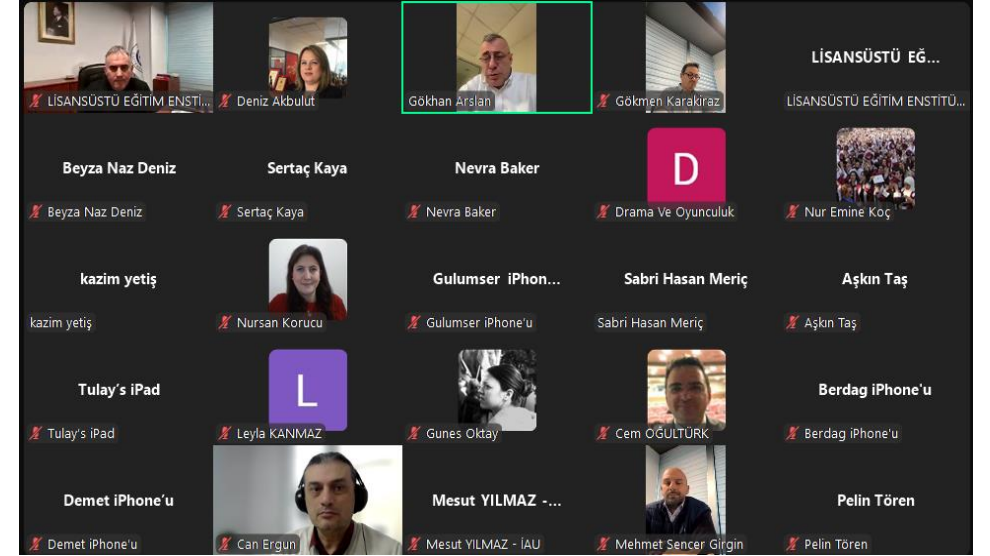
LİSANSÜSTÜ EĞİTİM ENSTİ...
Deniz Akbulut
Gökhan Arslan
Gökmen Karakiraz
LİSANSÜSTÜ EĞ...
LİSANSÜSTÜ EĞİTİM ENSTİTÜ...

Beyza Naz Deniz
Beyza Naz Deniz
Sertaç Kaya
Sertaç Kaya
Nevra Baker
Nevra Baker
D
Drama Ve Oyunculuk
Nur Emine Koç

kazim yetiş
kazim yetiş
Nursan Korucu
Gulumser iPhon...
Gulumser iPhone'u
Sabri Hasan Meriç
Sabri Hasan Meriç
Aşkın Taş
Aşkın Taş

Tulay's iPad
Tulay's iPad
L
Leyla KANMAZ
Gunes Oktay
Cem OĞULTÜRK
Berdag iPhone'u
Berdag iPhone'u

Demet iPhone'u
Demet iPhone'u
Can Ergun
Mesut YILMAZ -...
Mesut YILMAZ - İAU
Mehmet Sencer Girgin
Pelin Tören
Pelin Tören